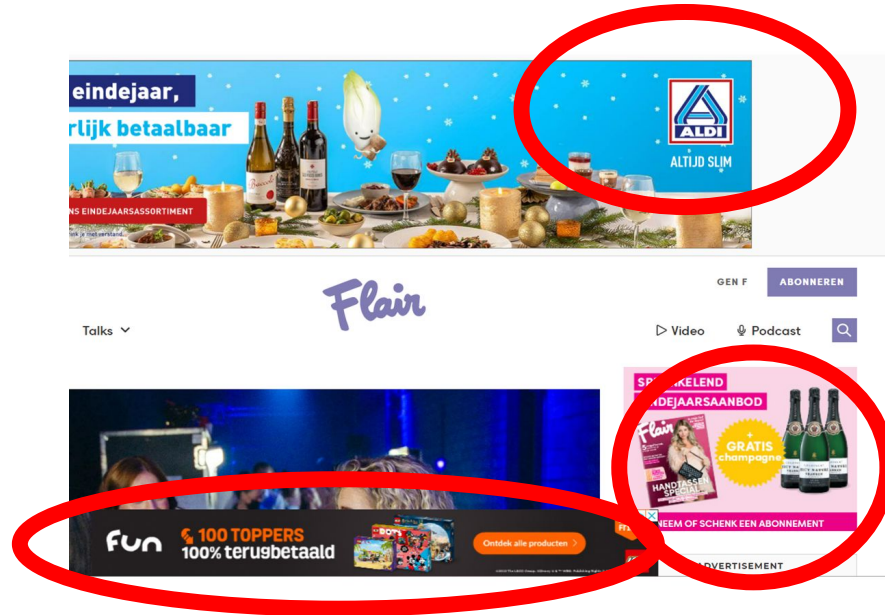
eindejaar,
rlijk betaalbaar
NS EINDEJAARSASSORTIMENT
ALDI
ALTIJD SLIM

Flair
GEN F
ABONNEREN
Talks
Video
Podcast

SP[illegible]KELEND
EINDEJAARSAANBOD
Flair
HANDTASSEN SPECIAL
+ GRATIS champagne
NEEM OF SCHENK EEN ABONNEMENT

fun
100 TOPPERS
100% terugbetaald
Ontdek alle producten

ADVERTISEMENT